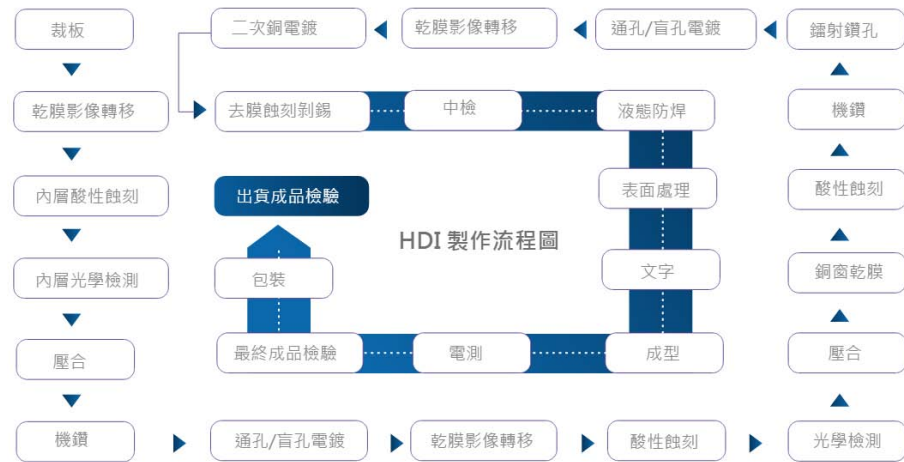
裁板

乾膜影像轉移

內層酸性蝕刻

內層光學檢測

壓合

機鑽

通孔/盲孔電鍍

乾膜影像轉移

酸性蝕刻

光學檢測

壓合

銅窗乾膜

酸性蝕刻

機鑽

鐳射鑽孔

通孔/盲孔電鍍

乾膜影像轉移

二次銅電鍍

去膜蝕刻剝錫

中檢

液態防焊

表面處理

文字

成型

電測

最終成品檢驗

包裝

出貨成品檢驗

HDI 製作流程圖